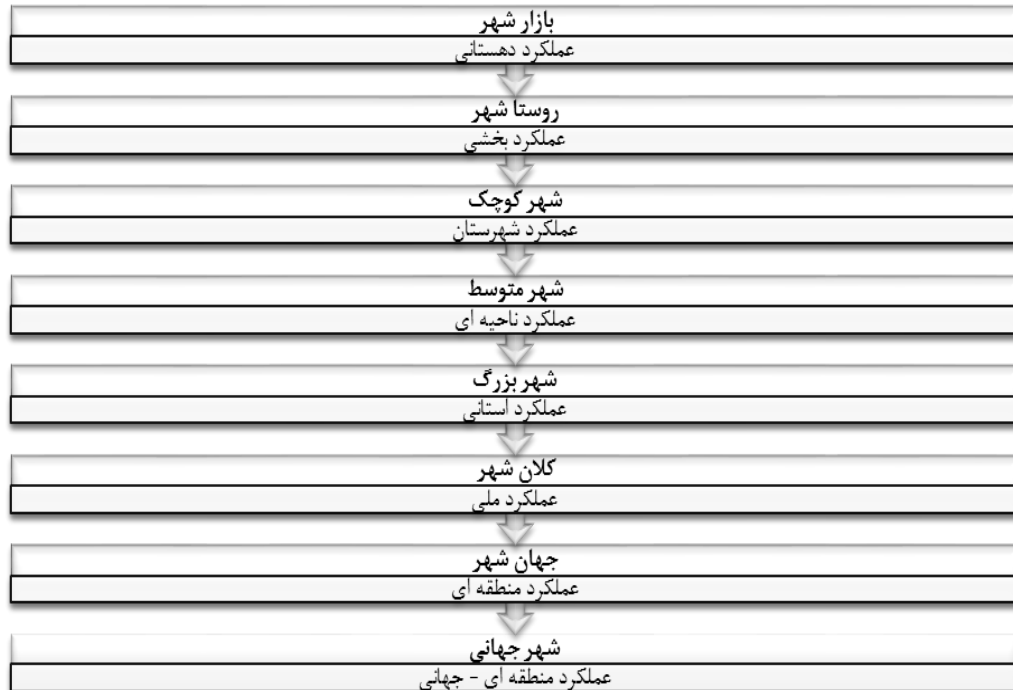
بازار شهر
عملکرد دهستانی

روستا شهر
عملکرد بخشی

شهر کوچک
عملکرد شهرستان

شهر متوسط
عملکرد ناحیه ای

شهر بزرگ
عملکرد استانی

کلان شهر
عملکرد ملی

جهان شهر
عملکرد منطقه ای

شهر جهانی
عملکرد منطقه ای - جهانی